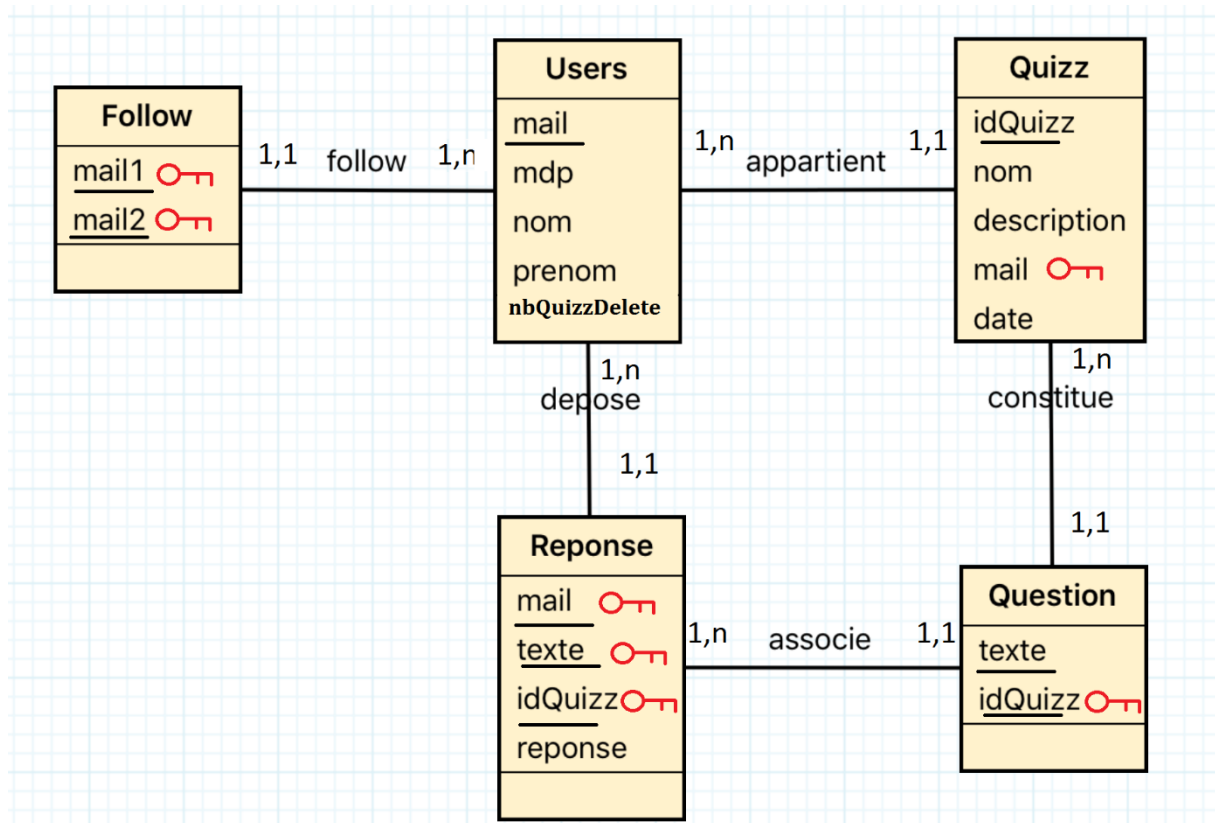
Follow
mail1
mail2

1,1 follow 1,n

Users
mail
mdp
nom
prenom
nbQuizzDelete

1,n appartient 1,1

Quizz
idQuizz
nom
description
mail
date

1,n
depose
1,1

1,n
constitue
1,1

Reponse
mail
texte
idQuizz
reponse

1,n associe 1,1

Question
texte
idQuizz